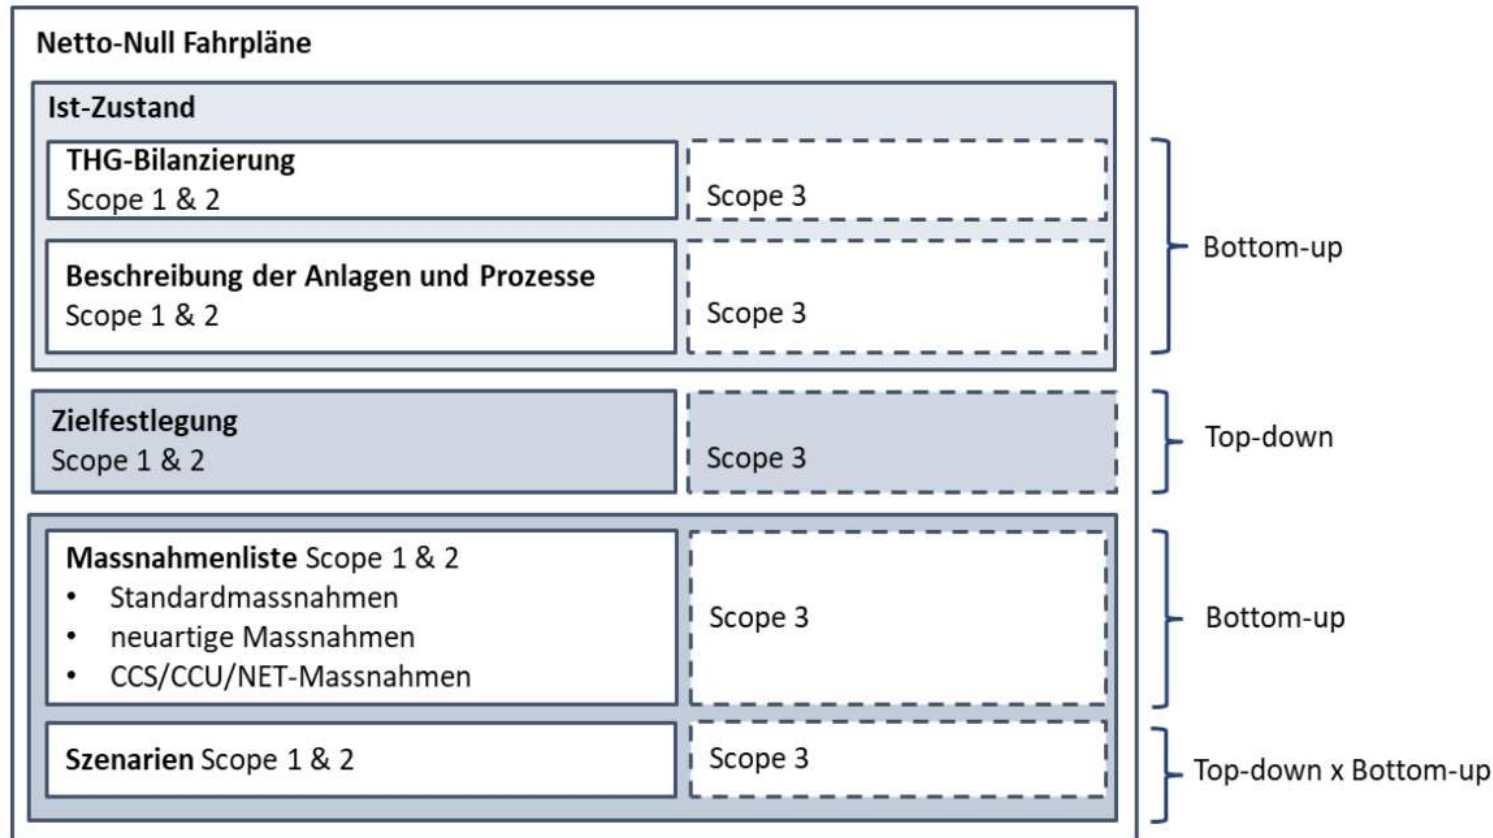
Netto-Null Fahrpläne

Ist-Zustand

THG-Bilanzierung
Scope 1 & 2

Scope 3

Beschreibung der Anlagen und Prozesse
Scope 1 & 2

Scope 3

Bottom-up

Zielfestlegung
Scope 1 & 2

Scope 3

Top-down

Massnahmenliste Scope 1 & 2
• Standardmassnahmen
• neuartige Massnahmen
• CCS/CCU/NET-Massnahmen

Scope 3

Bottom-up

Szenarien Scope 1 & 2

Scope 3

Top-down x Bottom-up